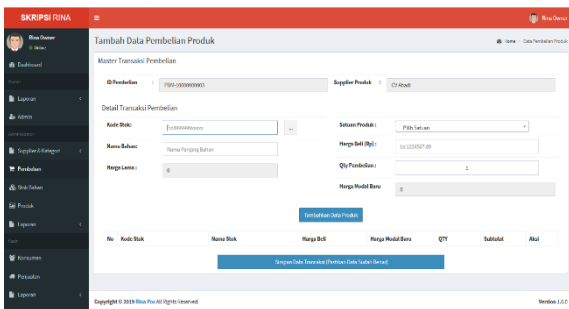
SKRIPSI RINA

Rina Owner

Rina Owner
● Online

Dashboard

Laporan

Admin

Supplier & Kategori

Pembelian

Stok Bahan

Produk

Laporan

Konsumen

Penjualan

Laporan

Tambah Data Pembelian Produk

Home > Data Pembelian Produk

Master Transaksi Pembelian

ID Pembelian : PBM-000000003

Supplier Produk : CV Abadi

Detail Transaksi Pembelian

Kode Stok: Ex:NNNNNxxxxx ...

Satuan Produk : Pilih Satuan

Nama Bahan: Nama Panjang Bahan

Harga Beli (Rp) : Ex:1234567.89

Harga Lama : 0

Qty Pembelian : 1

Harga Modal Baru 0

Tambahkan Data Produk

| No | Kode Stok | Nama Stok | Harga Beli | Harga Modal Baru | QTY | Subtotal | Aksi |
|---|---|---|---|---|---|---|---|

Simpan Data Transaksi (Pastikan Data Sudah Benar)

Copyright © 2019 Rina Pos All Rights Reserved.

Version 1.0.0